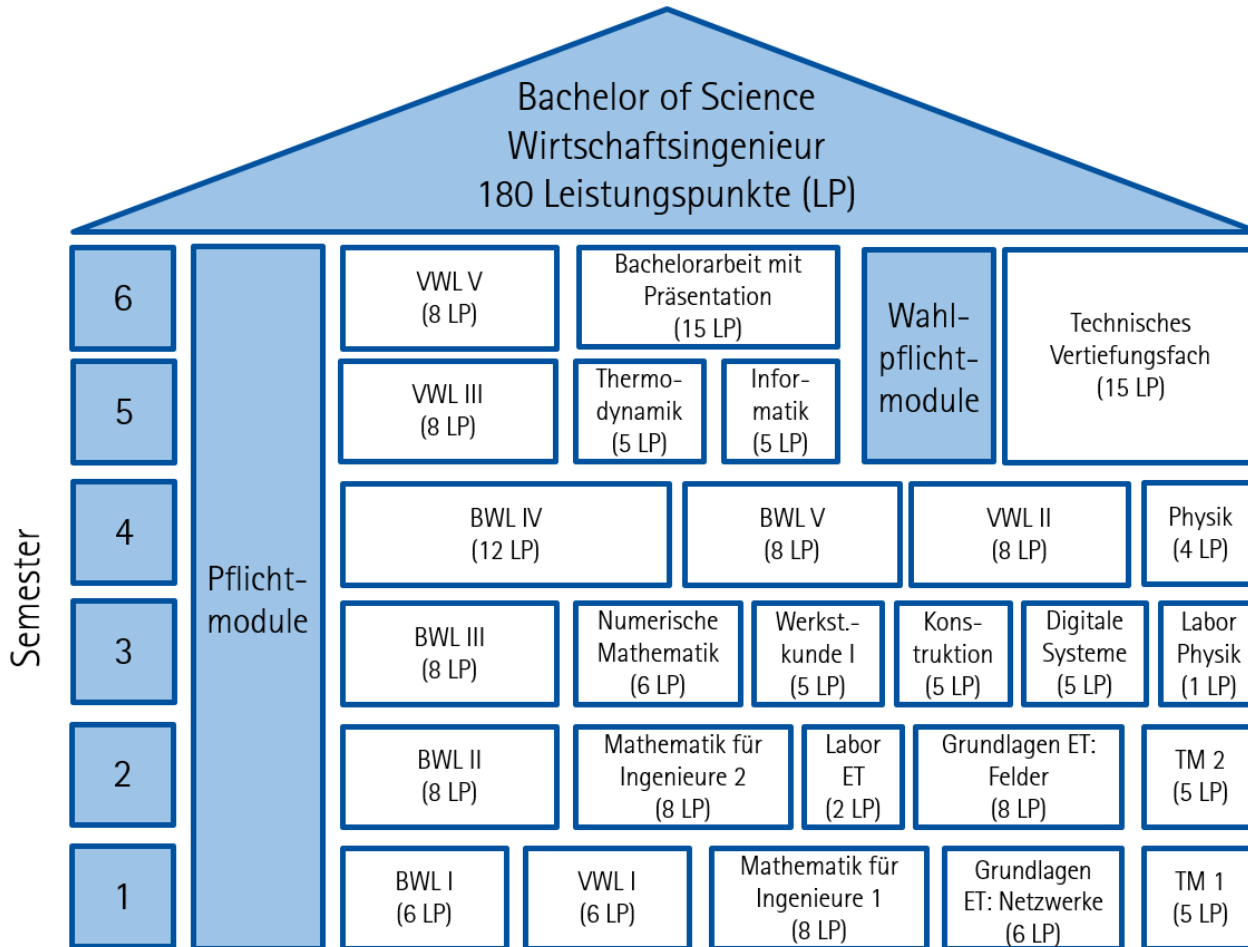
Bachelor of Science
Wirtschaftsingenieur
180 Leistungspunkte (LP)

Semester

6

5

4

3

2

1

Pflichtmodule

VWL V
(8 LP)

Bachelorarbeit mit Präsentation
(15 LP)

Wahlpflichtmodule

Technisches Vertiefungsfach
(15 LP)

VWL III
(8 LP)

Thermodynamik
(5 LP)

Informatik
(5 LP)

BWL IV
(12 LP)

BWL V
(8 LP)

VWL II
(8 LP)

Physik
(4 LP)

BWL III
(8 LP)

Numerische Mathematik
(6 LP)

Werkst.-kunde I
(5 LP)

Konstruktion
(5 LP)

Digitale Systeme
(5 LP)

Labor Physik
(1 LP)

BWL II
(8 LP)

Mathematik für Ingenieure 2
(8 LP)

Labor ET
(2 LP)

Grundlagen ET: Felder
(8 LP)

TM 2
(5 LP)

BWL I
(6 LP)

VWL I
(6 LP)

Mathematik für Ingenieure 1
(8 LP)

Grundlagen ET: Netzwerke
(6 LP)

TM 1
(5 LP)